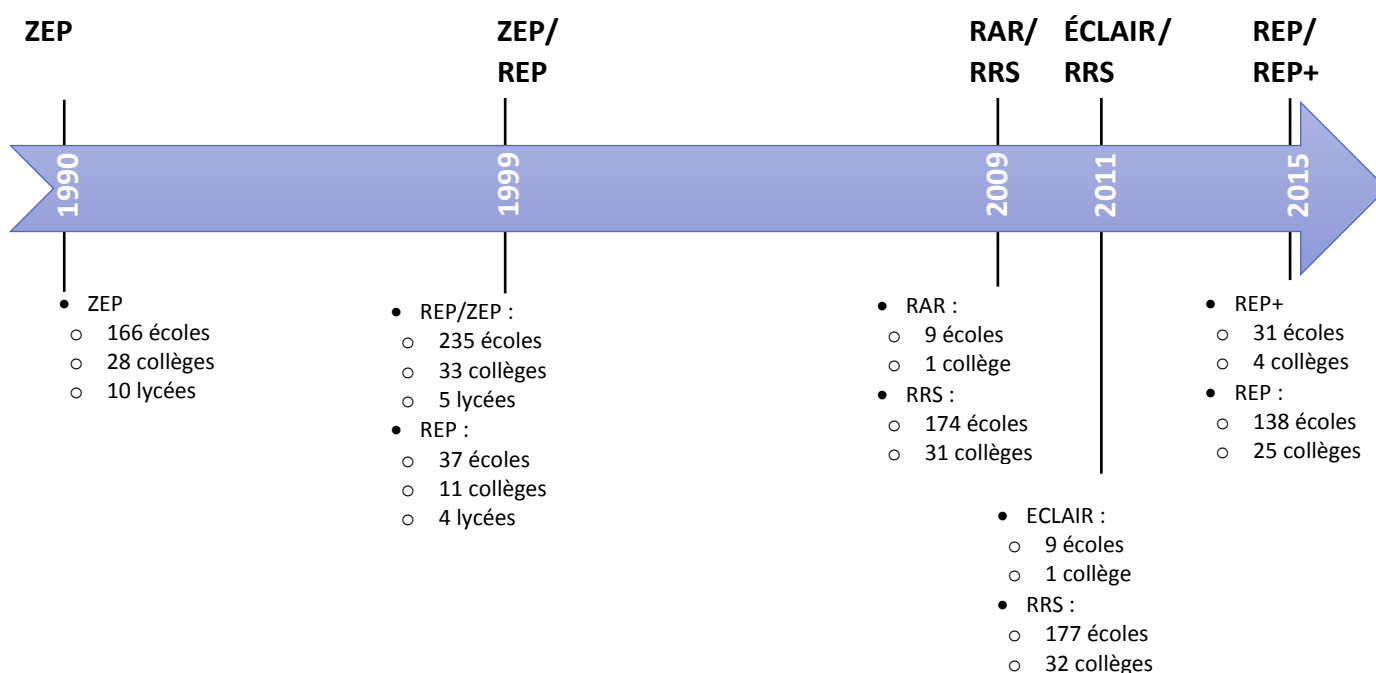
ZEP

ZEP/ REP

RAR/ RRS

ÉCLAIR/ RRS

REP/ REP+

1990

1999

2009

2011

2015

- ZEP
  - 166 écoles
  - 28 collèges
  - 10 lycées

- REP/ZEP :
  - 235 écoles
  - 33 collèges
  - 5 lycées
- REP :
  - 37 écoles
  - 11 collèges
  - 4 lycées

- RAR :
  - 9 écoles
  - 1 collège
- RRS :
  - 174 écoles
  - 31 collèges

- ECLAIR :
  - 9 écoles
  - 1 collège
- RRS :
  - 177 écoles
  - 32 collèges

- REP+
  - 31 écoles
  - 4 collèges
- REP :
  - 138 écoles
  - 25 collèges